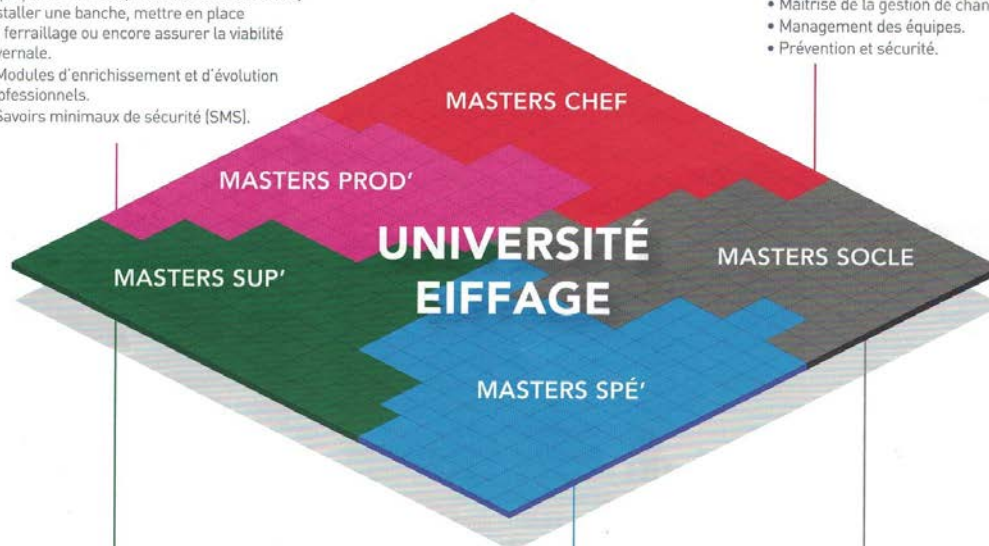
staller une banche, mettre en place ferraillage ou encore assurer la viabilité vernale.
Modules d'enrichissement et d'évolution ofessionnels.
Savoirs minimaux de sécurité (SMS).

• Maîtrise de la gestion de chan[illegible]
• Management des équipes.
• Prévention et sécurité.

MASTERS CHEF

MASTERS PROD'

UNIVERSITÉ EIFFAGE

MASTERS SOCLE

MASTERS SUP'

MASTERS SPÉ'